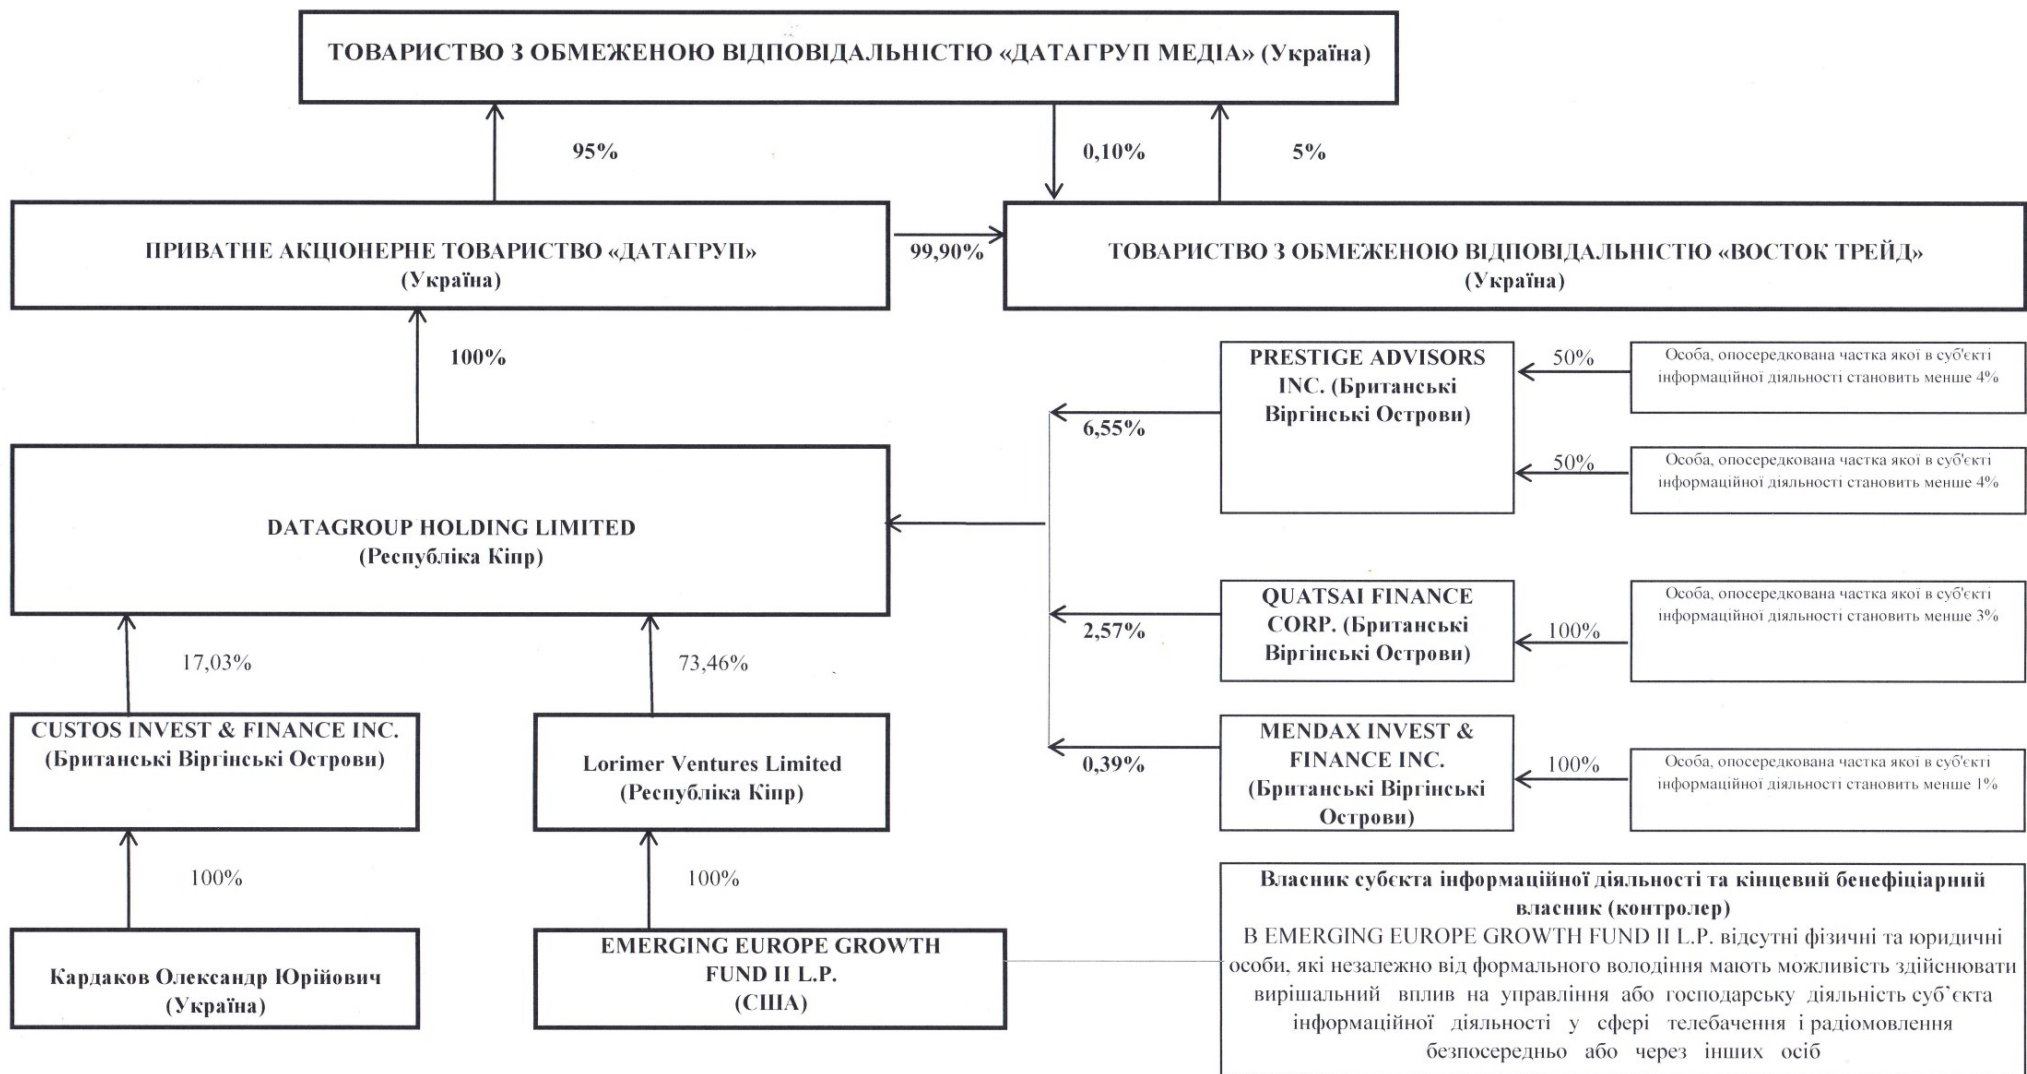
ТОВАРИСТВО З ОБМЕЖЕНОЮ ВІДПОВІДАЛЬНІСТЮ «ДАТАГРУП МЕДІА» (Україна)

95%

0,10%

5%

ПРИВАТНЕ АКЦІОНЕРНЕ ТОВАРИСТВО «ДАТАГРУП» (Україна)

99,90%

ТОВАРИСТВО З ОБМЕЖЕНОЮ ВІДПОВІДАЛЬНІСТЮ «ВОСТОК ТРЕЙД» (Україна)

100%

PRESTIGE ADVISORS INC. (Британські Віргінські Острови)

50%

Особа, опосередкована частка якої в суб'єкті інформаційної діяльності становить менше 4%

6,55%

50%

Особа, опосередкована частка якої в суб'єкті інформаційної діяльності становить менше 4%

DATAGROUP HOLDING LIMITED (Республіка Кіпр)

QUATSAI FINANCE CORP. (Британські Віргінські Острови)

Особа, опосередкована частка якої в суб'єкті інформаційної діяльності становить менше 3%

2,57%

100%

17,03%

73,46%

CUSTOS INVEST & FINANCE INC. (Британські Віргінські Острови)

Lorimer Ventures Limited (Республіка Кіпр)

MENDAX INVEST & FINANCE INC. (Британські Віргінські Острови)

0,39%

100%

Особа, опосередкована частка якої в суб'єкті інформаційної діяльності становить менше 1%

100%

100%

Кардаков Олександр Юрійович (Україна)

EMERGING EUROPE GROWTH FUND II L.P. (США)

Власник суб'єкта інформаційної діяльності та кінцевий бенефіціарний власник (контролер)
В EMERGING EUROPE GROWTH FUND II L.P. відсутні фізичні та юридичні особи, які незалежно від формального володіння мають можливість здійснювати вирішальний вплив на управління або господарську діяльність суб'єкта інформаційної діяльності у сфері телебачення і радіомовлення безпосередньо або через інших осіб